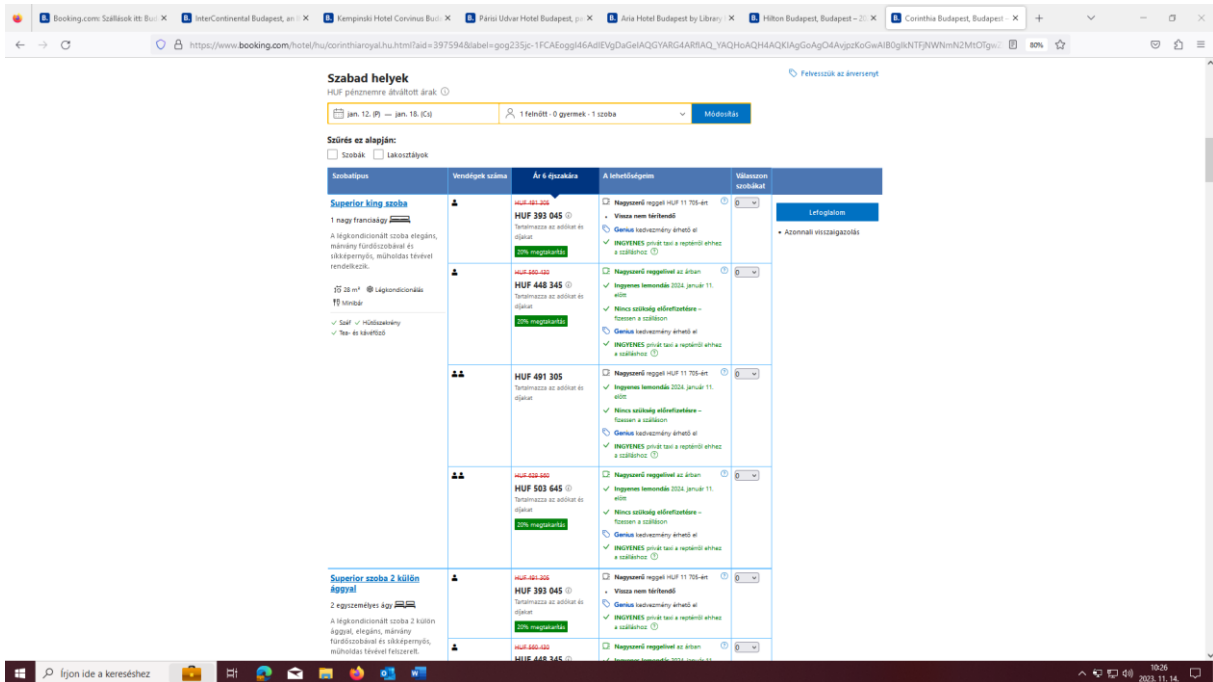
Booking.com: Szállások itt: Bud | InterContinental Budapest, an | Kempinski Hotel Corvinus Bud | Párisi Udvar Hotel Budapest, pa | Aria Hotel Budapest by Library | Hilton Budapest, Budapest – 20 | Corinthia Budapest, Budapest

https://www.booking.com/hotel/hu/corinthiaroyal.hu.html?aid=397594&label=gog235jc-1FCAEoggI46AdIEVgDaGeIAQGYARG4ARfIAQ_YAQHoAQH4AQKIAgGoAgO4AvjpzKoGwAIB0gIkNTFjNWNmN2MtOTgw | 80%

Szabad helyek
HUF pénznemre átváltott árak

Felvesszük az árversenyt

jan. 12. (P) — jan. 18. (Cs) | 1 felnőtt · 0 gyermek · 1 szoba | Módosítás

Szűrés ez alapján:
Szobák Lakosztályok

| Szobatípus | Vendégek száma | Ár 6 éjszakára | A lehetőségeim | Válasszon szobákat | |
|---|---|---|---|---|---|
| Superior king szoba<br>1 nagy franciaágy<br>A légkondicionált szoba elegáns, márvány fürdőszobával és síkképernyős, műholdas tévével rendelkezik.<br>28 m² Légkondicionálás<br>Minibár<br>Széf Hűtőszekrény<br>Tea- és kávéfőző | | HUF 491 305<br>HUF 393 045<br>Tartalmazza az adókat és díjakat<br>20% megtakarítás | Nagyszerű reggeli HUF 11 705-ért<br>Vissza nem téríthető<br>Genius kedvezmény érhető el<br>INGYENES privát taxi a repténről ehhez a szálláshoz | 0 | Lefoglalom<br>Azonnali visszaigazolás |
| | | HUF 560 430<br>HUF 448 345<br>Tartalmazza az adókat és díjakat<br>20% megtakarítás | Nagyszerű reggelivel az árban<br>Ingyenes lemondás 2024. január 11. előtt<br>Nincs szükség előrefizetésre – fizessen a szálláson<br>Genius kedvezmény érhető el<br>INGYENES privát taxi a repténről ehhez a szálláshoz | 0 | |
| | | HUF 491 305<br>Tartalmazza az adókat és díjakat | Nagyszerű reggeli HUF 11 705-ért<br>Ingyenes lemondás 2024. január 11. előtt<br>Nincs szükség előrefizetésre – fizessen a szálláson<br>Genius kedvezmény érhető el<br>INGYENES privát taxi a repténről ehhez a szálláshoz | 0 | |
| | | HUF 629 560<br>HUF 503 645<br>Tartalmazza az adókat és díjakat<br>20% megtakarítás | Nagyszerű reggelivel az árban<br>Ingyenes lemondás 2024. január 11. előtt<br>Nincs szükség előrefizetésre – fizessen a szálláson<br>Genius kedvezmény érhető el<br>INGYENES privát taxi a repténről ehhez a szálláshoz | 0 | |
| Superior szoba 2 külön ággyal<br>2 egyszemélyes ágy<br>A légkondicionált szoba 2 külön ággyal, elegáns, márvány fürdőszobával és síkképernyős, műholdas tévével felszerelt. | | HUF 491 305<br>HUF 393 045<br>Tartalmazza az adókat és díjakat<br>20% megtakarítás | Nagyszerű reggeli HUF 11 705-ért<br>Vissza nem téríthető<br>Genius kedvezmény érhető el<br>INGYENES privát taxi a repténről ehhez a szálláshoz | 0 | |
| | | HUF 560 430<br>HUF 448 345 | Nagyszerű reggelivel az árban<br>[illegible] | 0 | |

Írjon ide a kereséshez
10:26
2023. 11. 14.